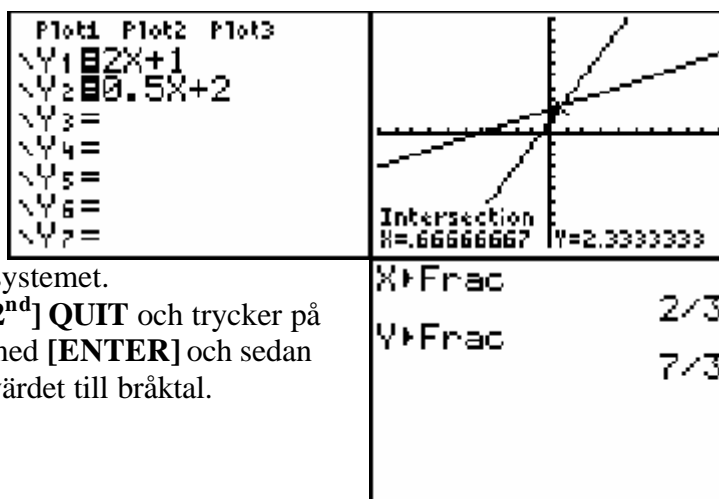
Plot1 Plot2 Plot3
\Y1 ■2X+1
\Y2 ■0.5X+2
\Y3 =
\Y4 =
\Y5 =
\Y6 =
\Y7 =

Intersection
X=.66666667 Y=2.3333333

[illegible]ystemet.
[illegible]2$^{nd}$] QUIT och trycker på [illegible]ned [ENTER] och sedan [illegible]ärdet till bråktal.

X▸Frac
2/3
Y▸Frac
7/3